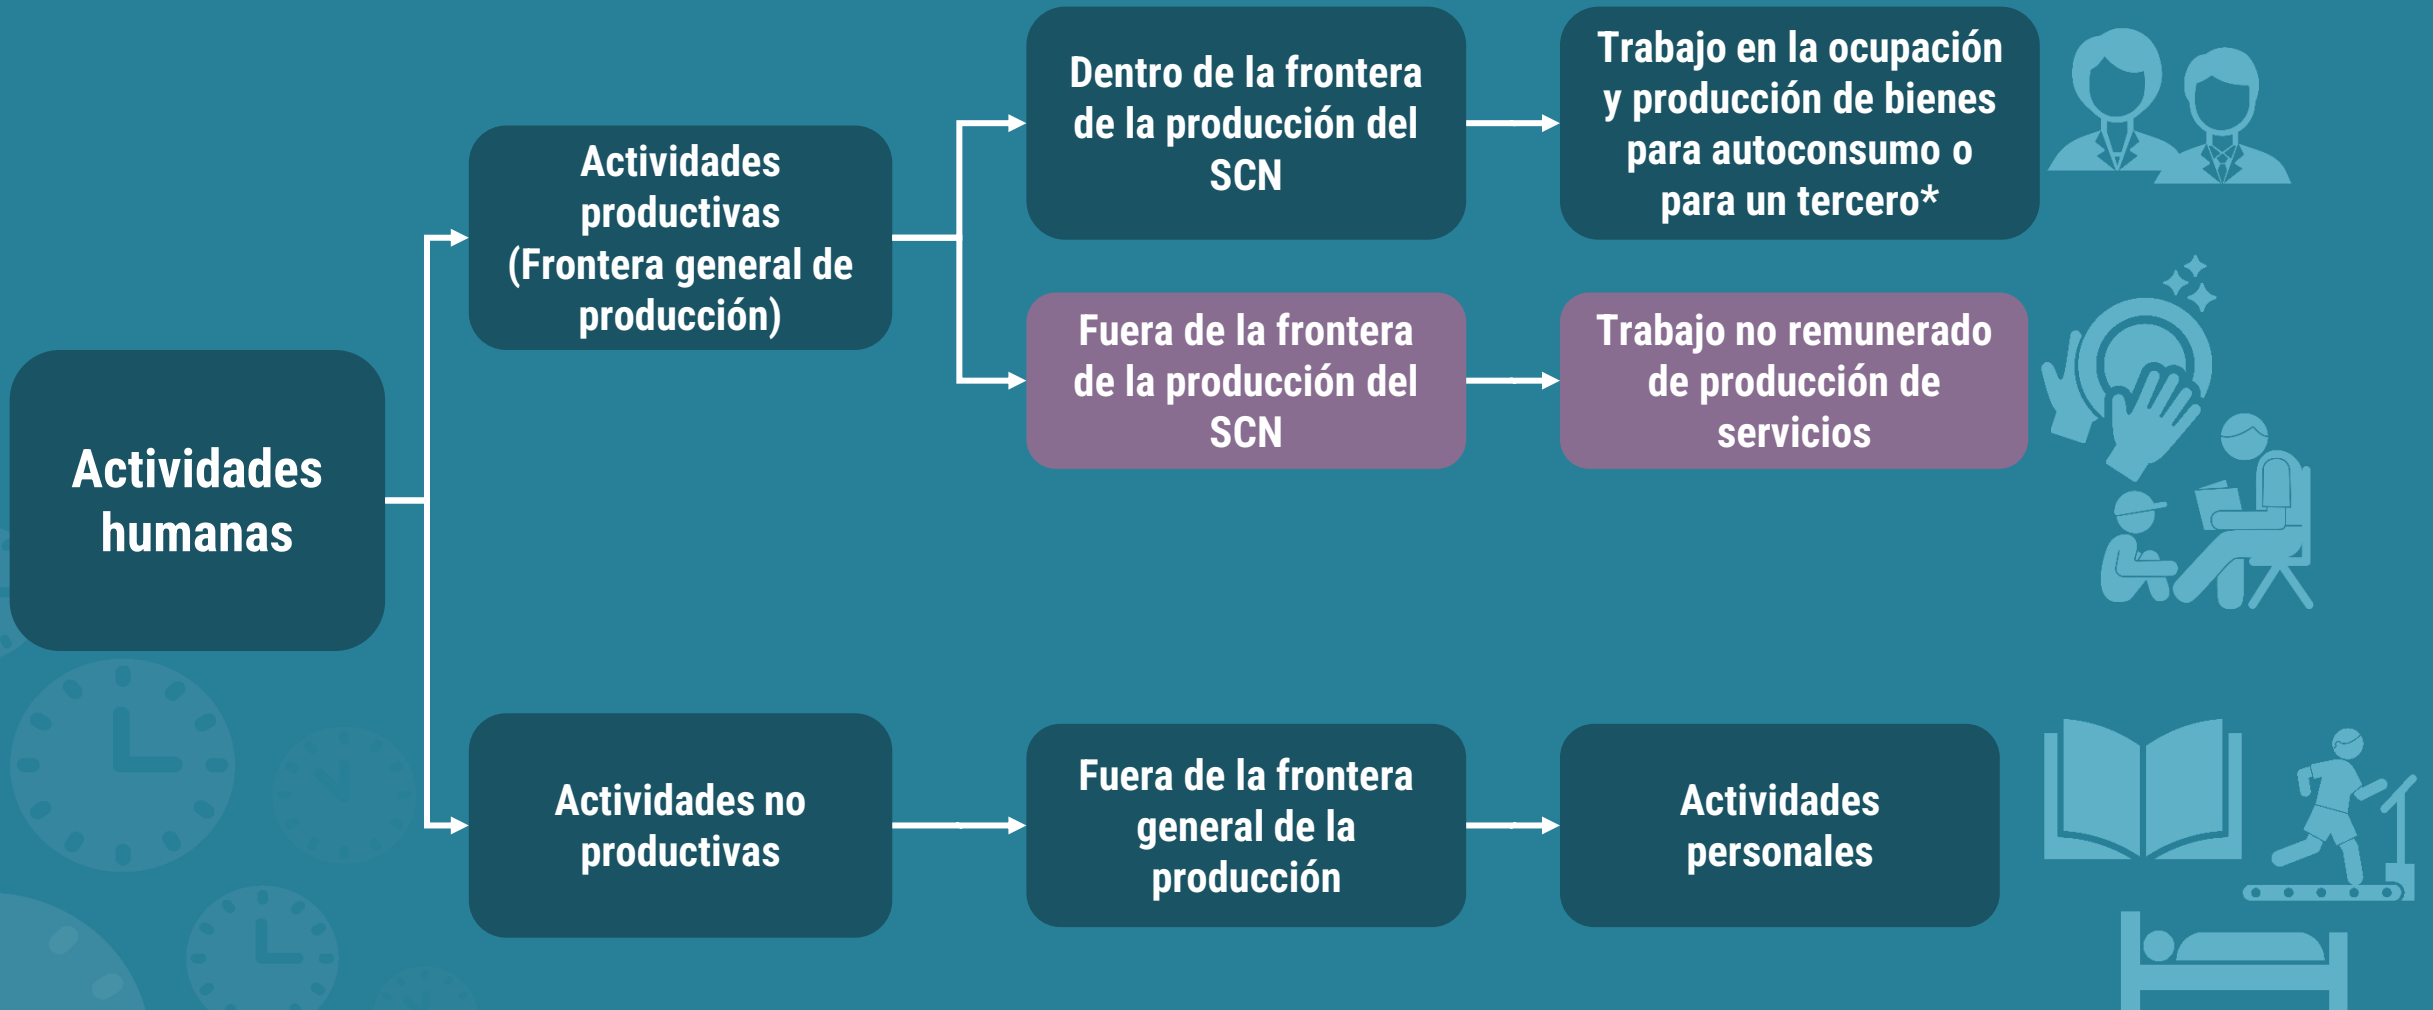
Actividades humanas

Actividades productivas (Frontera general de producción)

Dentro de la frontera de la producción del SCN

Trabajo en la ocupación y producción de bienes para autoconsumo o para un tercero*

Fuera de la frontera de la producción del SCN

Trabajo no remunerado de producción de servicios

Actividades no productivas

Fuera de la frontera general de la producción

Actividades personales